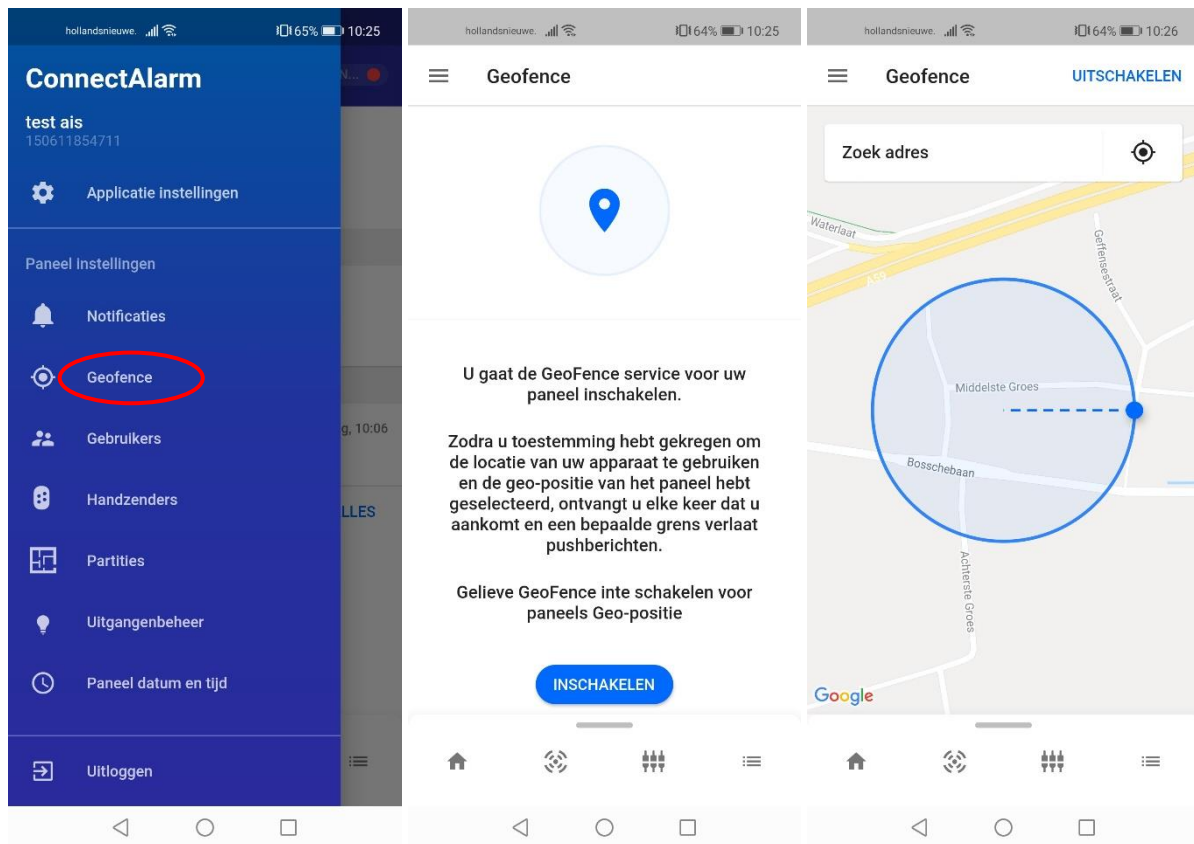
hollandsnieuwe. 65% 10:25

ConnectAlarm

test ais
150611854711

Applicatie instellingen

Paneel instellingen

Notificaties

Geofence

Gebruikers

Handzenders

Partities

Uitgangenbeheer

Paneel datum en tijd

Uitloggen

g, 10:06

LLES

hollandsnieuwe. 64% 10:25

Geofence

U gaat de GeoFence service voor uw paneel inschakelen.

Zodra u toestemming hebt gekregen om de locatie van uw apparaat te gebruiken en de geo-positie van het paneel hebt geselecteerd, ontvangt u elke keer dat u aankomt en een bepaalde grens verlaat pushberichten.

Gelieve GeoFence inte schakelen voor paneels Geo-positie

INSCHAKELEN

hollandsnieuwe. 64% 10:26

Geofence

UITSCHAKELEN

Zoek adres

Waterlaat

A58

Geffensestraat

Middelste Groes

Bosschebaan

Achterste Groes

Google